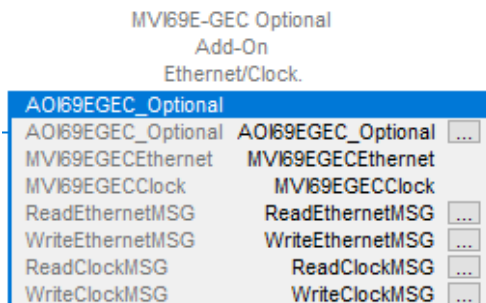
MVI69E-GEC Optional
Add-On
Ethernet/Clock.

AOI69EGEC_Optional

| | | |
|---|---|---|
| AOI69EGEC_Optional | AOI69EGEC_Optional | ... |
| MVI69EGECEthernet | MVI69EGECEthernet | |
| MVI69EGECClock | MVI69EGECClock | |
| ReadEthernetMSG | ReadEthernetMSG | ... |
| WriteEthernetMSG | WriteEthernetMSG | ... |
| ReadClockMSG | ReadClockMSG | ... |
| WriteClockMSG | WriteClockMSG | ... |